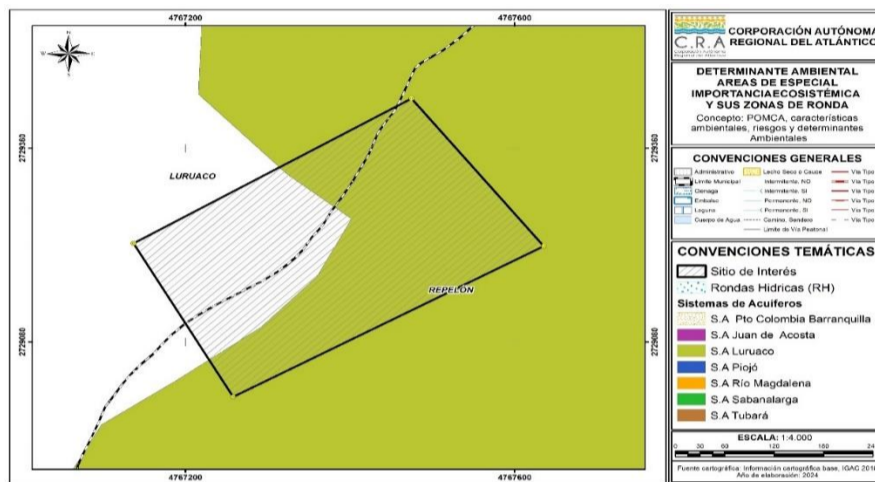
4767200
4767600
2729360
2729060
4767200
4767600
2729360
2729060

LURUACO

REPELON

C.R.A CORPORACIÓN AUTÓNOMA REGIONAL DEL ATLÁNTICO

DETERMINANTE AMBIENTAL AREAS DE ESPECIAL IMPORTANCIAECOSISTÉMICA Y SUS ZONAS DE RONDA

Concepto: POMCA, características ambientales, riesgos y determinantes Ambientales

CONVENCIONES GENERALES

Administrativo
Limite Municipal
Ciénaga
Embalse
Laguna
Cuerpo de Agua
Lecho Seco o Cauce
Intermitente, NO
Intermitente, SI
Permanente, NO
Permanente, SI
Camino, Sendero
Limite de Vía Peatonal
Vía Tipo
Vía Tipo
Vía Tipo
Vía Tipo
Vía Tipo

CONVENCIONES TEMÁTICAS

Sitio de Interés
Rondas Hidricas (RH)
Sistemas de Acuiferos
S.A Pto Colombia Barranquilla
S.A Juan de Acosta
S.A Luruaco
S.A Piojó
S.A Río Magdalena
S.A Sabanalarga
S.A Tubará

ESCALA: 1:4.000
0 30 60 120 180 24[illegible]

Fuente cartográfica: Información cartográfica base, IGAC 201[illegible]
Año de elaboración: 2024